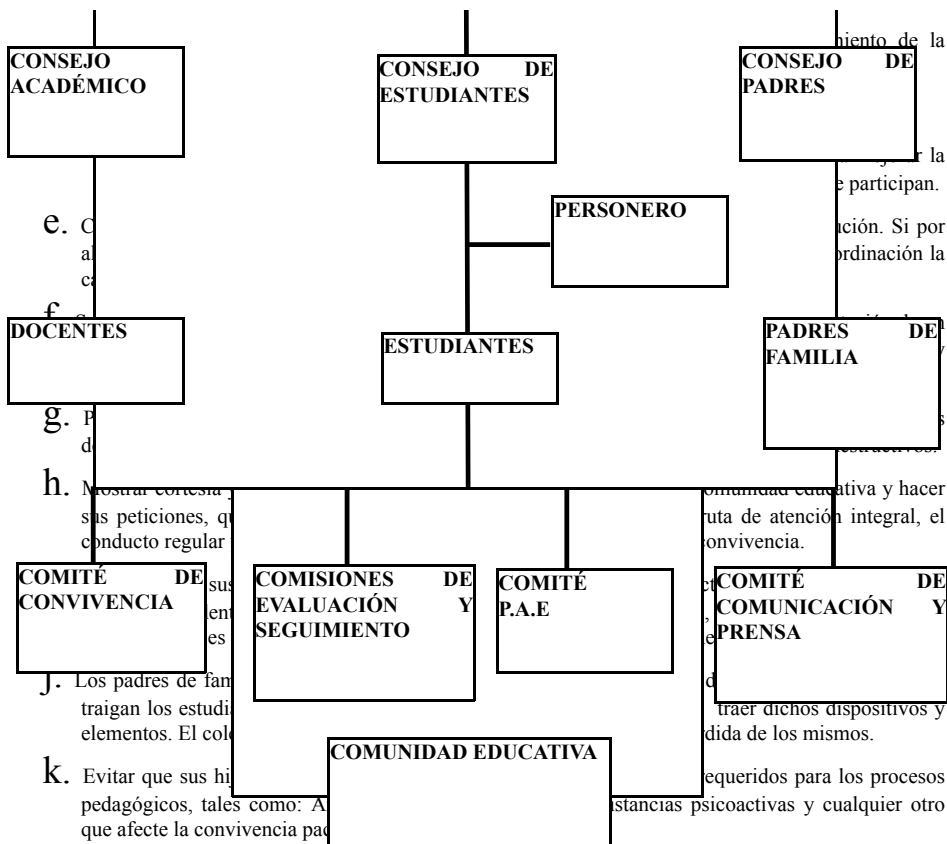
CONSEJO ACADÉMICO

CONSEJO DE ESTUDIANTES

CONSEJO DE PADRES

PERSONERO

DOCENTES

ESTUDIANTES

PADRES DE FAMILIA

COMITÉ DE CONVIVENCIA

COMISIONES DE EVALUACIÓN Y SEGUIMIENTO

COMITÉ P.A.E

COMITÉ DE COMUNICACIÓN Y PRENSA

COMUNIDAD EDUCATIVA

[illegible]iento de la

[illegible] la
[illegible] participan.

e. C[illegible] ación. Si por
al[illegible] ordinación la
ca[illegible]

f. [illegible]

g. P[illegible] s
d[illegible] structivos.

h. Mostrar cortesía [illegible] omunidad educativa y hacer sus peticiones, qu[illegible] ruta de atención integral, el conducto regular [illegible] convivencia.

i. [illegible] sus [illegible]
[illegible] ent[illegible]
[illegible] es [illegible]

j. Los padres de fam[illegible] d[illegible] traigan los estudi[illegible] traer dichos dispositivos y elementos. El col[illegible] dida de los mismos.

k. Evitar que sus hi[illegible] equeridos para los procesos pedagógicos, tales como: A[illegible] stancias psicoactivas y cualquier otro que afecte la convivencia pa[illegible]